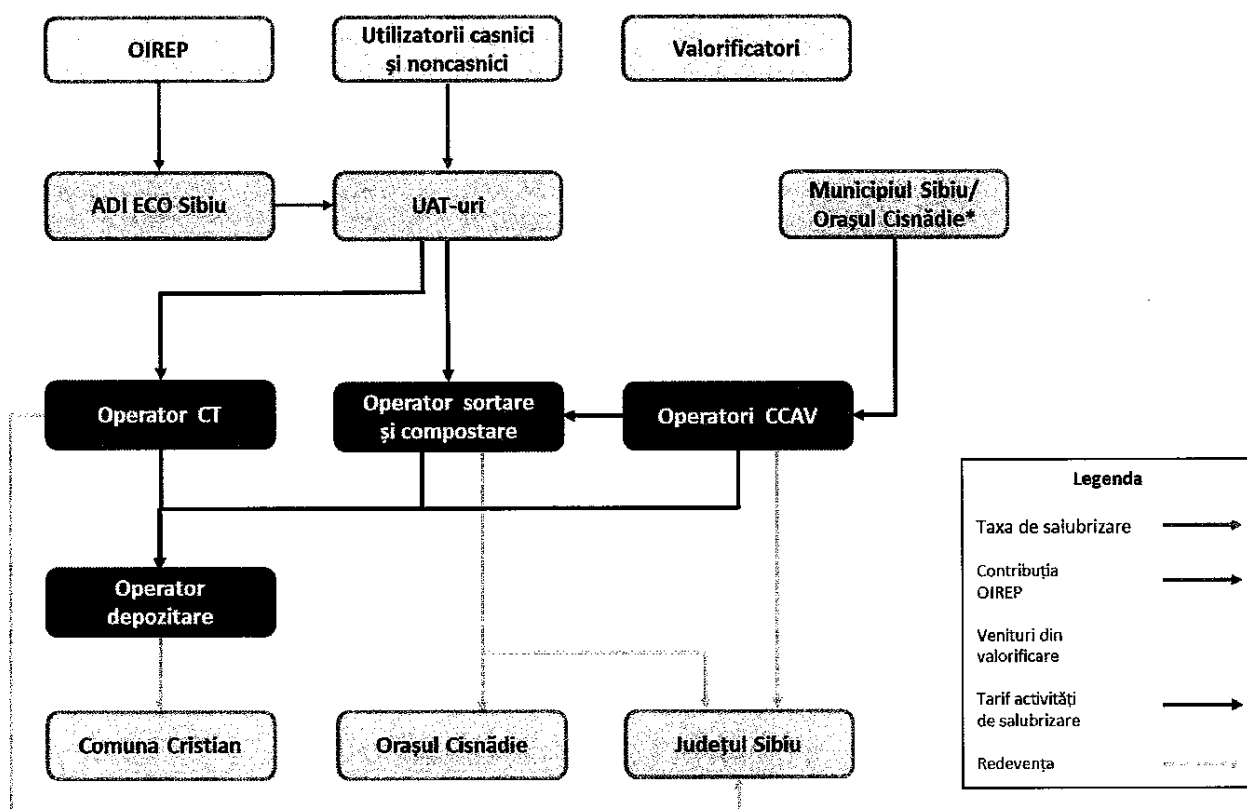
OIREP

Utilizatorii casnici și noncasnici

Valorificatori

ADI ECO Sibiu

UAT-uri

Municipiul Sibiu/ Orașul Cisnădie*

Operator CT

Operator sortare și compostare

Operatori CCAV

Operator depozitare

Comuna Cristian

Orașul Cisnădie

Județul Sibiu

Legenda

Taxa de salubrizare

Contribuția OIREP

Venituri din valorificare

Tarif activități de salubrizare

Redevența